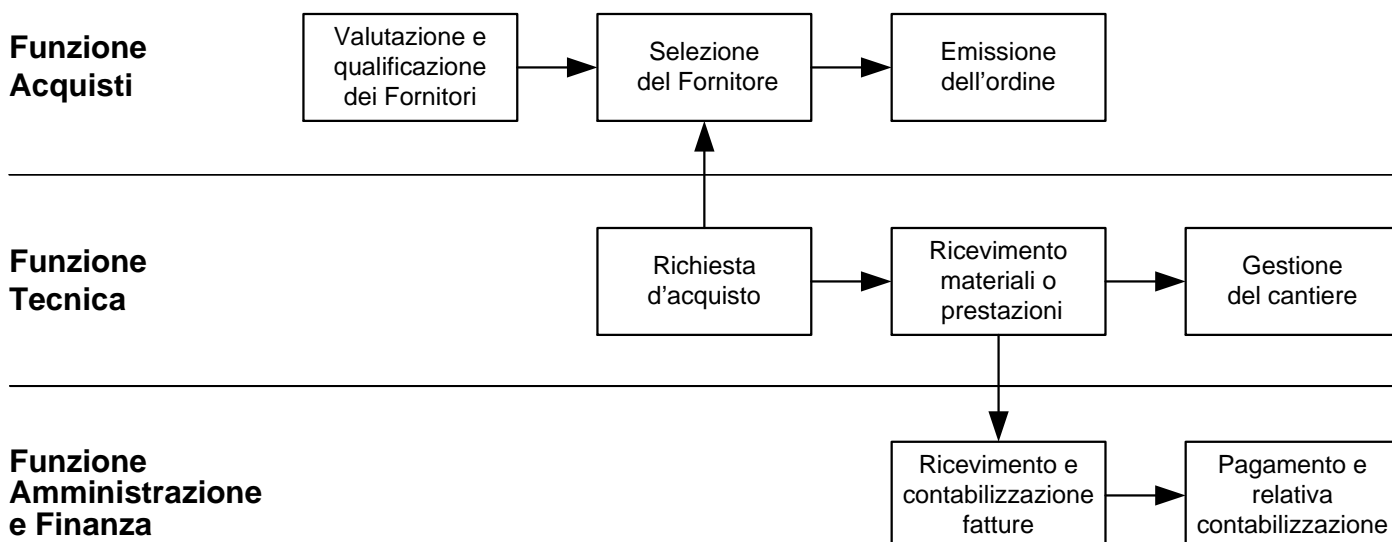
Funzione Acquisti

Valutazione e qualificazione dei Fornitori

Selezione del Fornitore

Emissione dell’ordine

Funzione Tecnica

Richiesta d’acquisto

Ricevimento materiali o prestazioni

Gestione del cantiere

Funzione Amministrazione e Finanza

Ricevimento e contabilizzazione fatture

Pagamento e relativa contabilizzazione